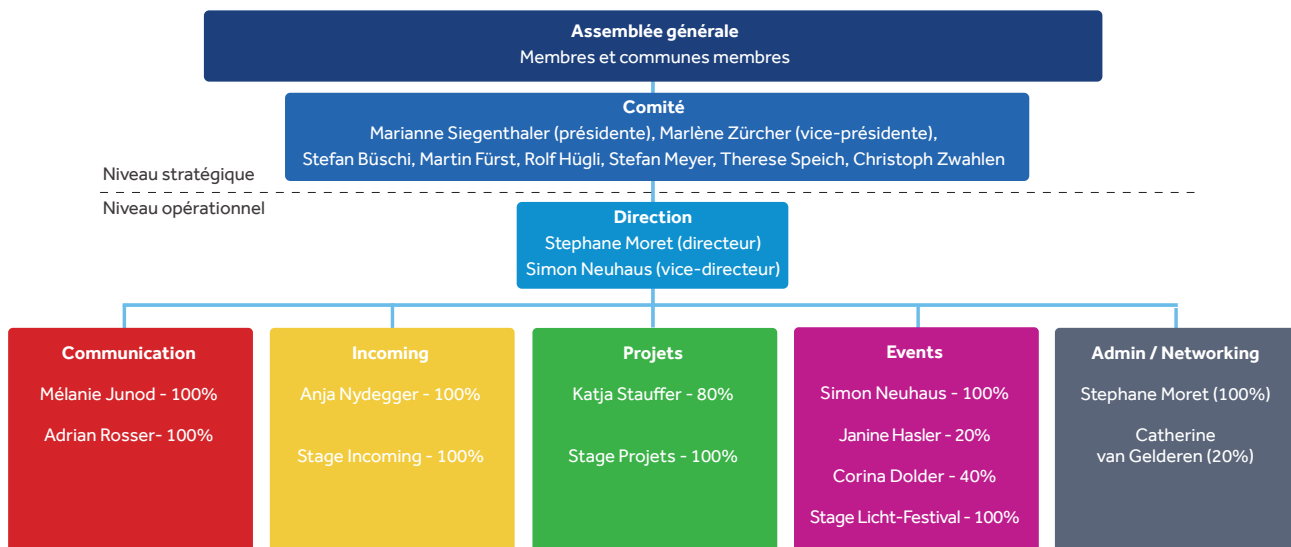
Assemblée générale
Membres et communes membres

Comité
Marianne Siegenthaler (présidente), Marlène Zürcher (vice-présidente), Stefan Büschi, Martin Fürst, Rolf Hügli, Stefan Meyer, Therese Speich, Christoph Zwahlen

Niveau stratégique

Niveau opérationnel

Direction
Stephane Moret (directeur)
Simon Neuhaus (vice-directeur)

Communication
Mélanie Junod - 100%
Adrian Rosser- 100%

Incoming
Anja Nydegger - 100%
Stage Incoming - 100%

Projets
Katja Stauffer - 80%
Stage Projets - 100%

Events
Simon Neuhaus - 100%
Janine Hasler - 20%
Corina Dolder - 40%
Stage Licht-Festival - 100%

Admin / Networking
Stephane Moret (100%)
Catherine van Gelderen (20%)